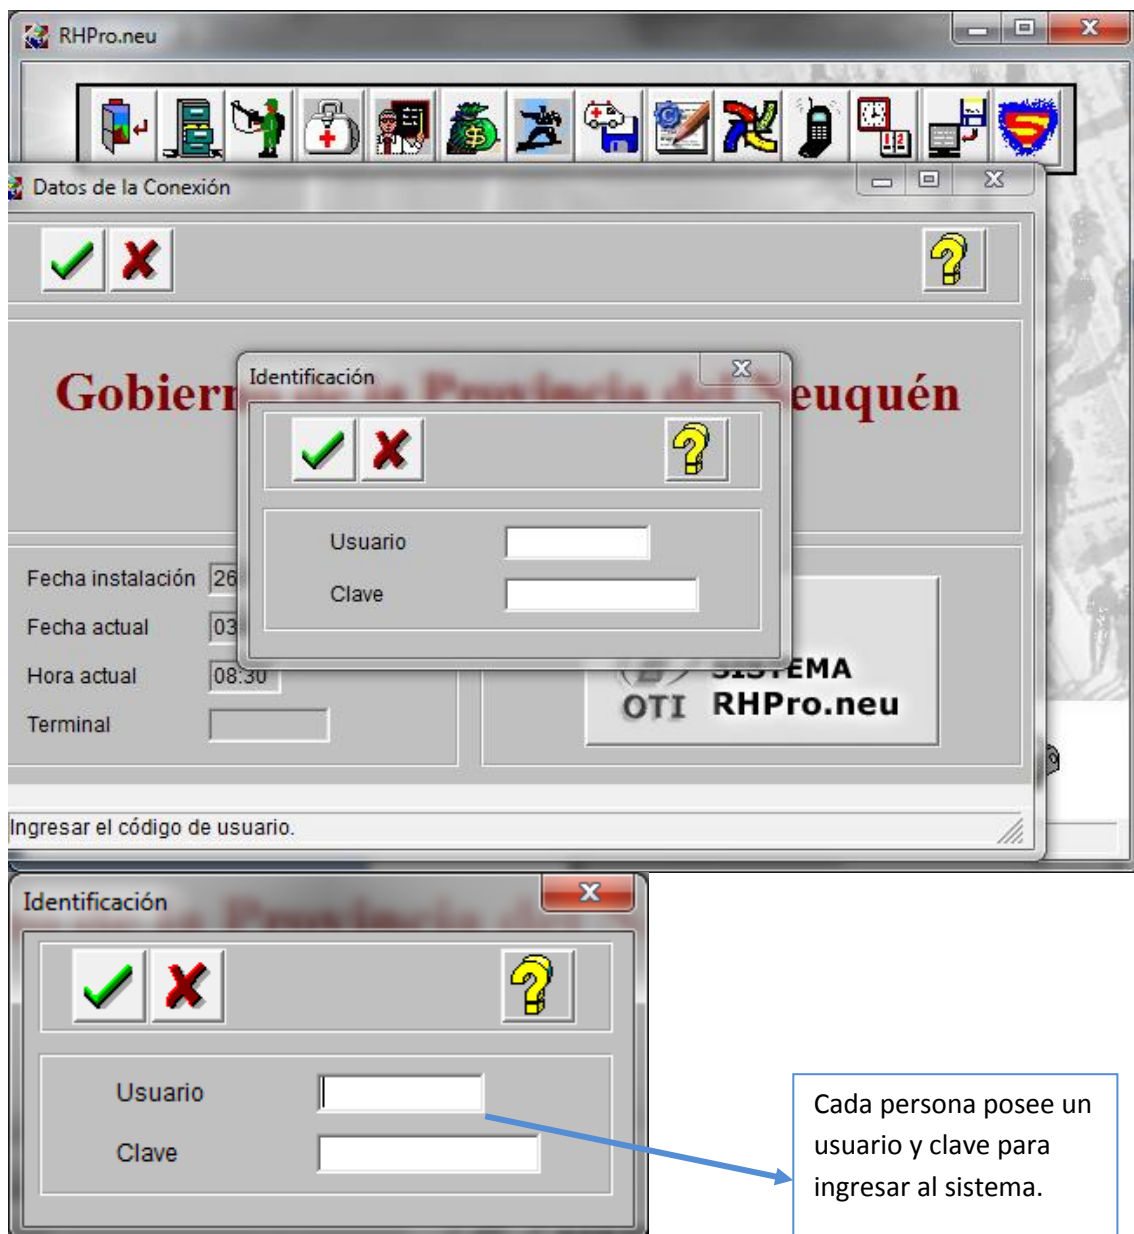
RHPro.neu

Datos de la Conexión

Gobiern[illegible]euquén

Identificación

Usuario

Clave

Fecha instalación 26

Fecha actual 03

Hora actual 08:30

Terminal

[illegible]STEMA
OTI RHPro.neu

Ingresar el código de usuario.

Identificación

Usuario

Clave

Cada persona posee un usuario y clave para ingresar al sistema.